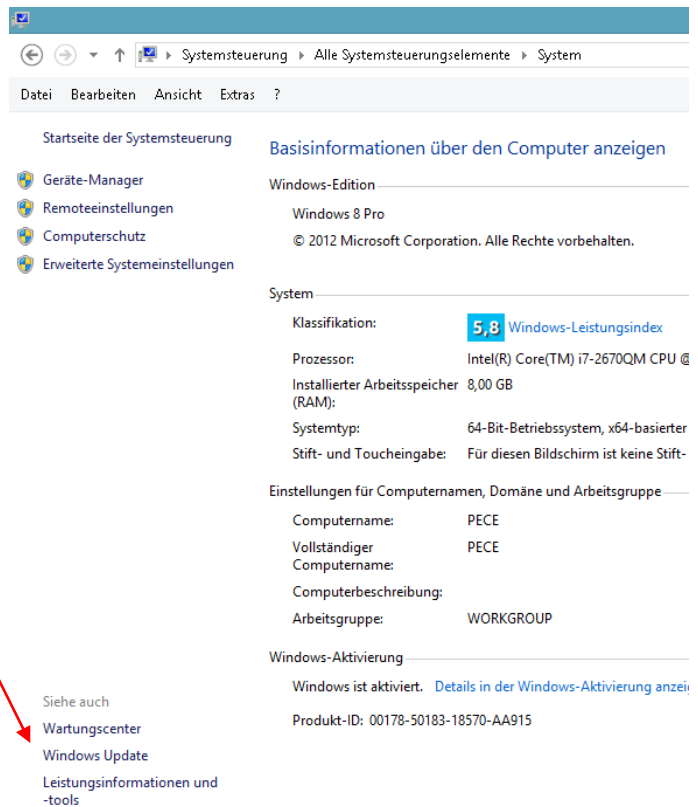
Systemsteuerung ▸ Alle Systemsteuerungselemente ▸ System

Datei Bearbeiten Ansicht Extras ?

Startseite der Systemsteuerung

Geräte-Manager
Remoteeinstellungen
Computerschutz
Erweiterte Systemeinstellungen

Basisinformationen über den Computer anzeigen

Windows-Edition

Windows 8 Pro

© 2012 Microsoft Corporation. Alle Rechte vorbehalten.

System

| | |
|---|---|
| Klassifikation: | 5,8 Windows-Leistungsindex |
| Prozessor: | Intel(R) Core(TM) i7-2670QM CPU @ |
| Installierter Arbeitsspeicher (RAM): | 8,00 GB |
| Systemtyp: | 64-Bit-Betriebssystem, x64-basierter |
| Stift- und Toucheingabe: | Für diesen Bildschirm ist keine Stift- |

Einstellungen für Computernamen, Domäne und Arbeitsgruppe

| | |
|---|---|
| Computername: | PECE |
| Vollständiger Computername: | PECE |
| Computerbeschreibung: | |
| Arbeitsgruppe: | WORKGROUP |

Windows-Aktivierung

Windows ist aktiviert. Details in der Windows-Aktivierung anzeig

Produkt-ID: 00178-50183-18570-AA915

Siehe auch

Wartungscenter
Windows Update
Leistungsinformationen und -tools